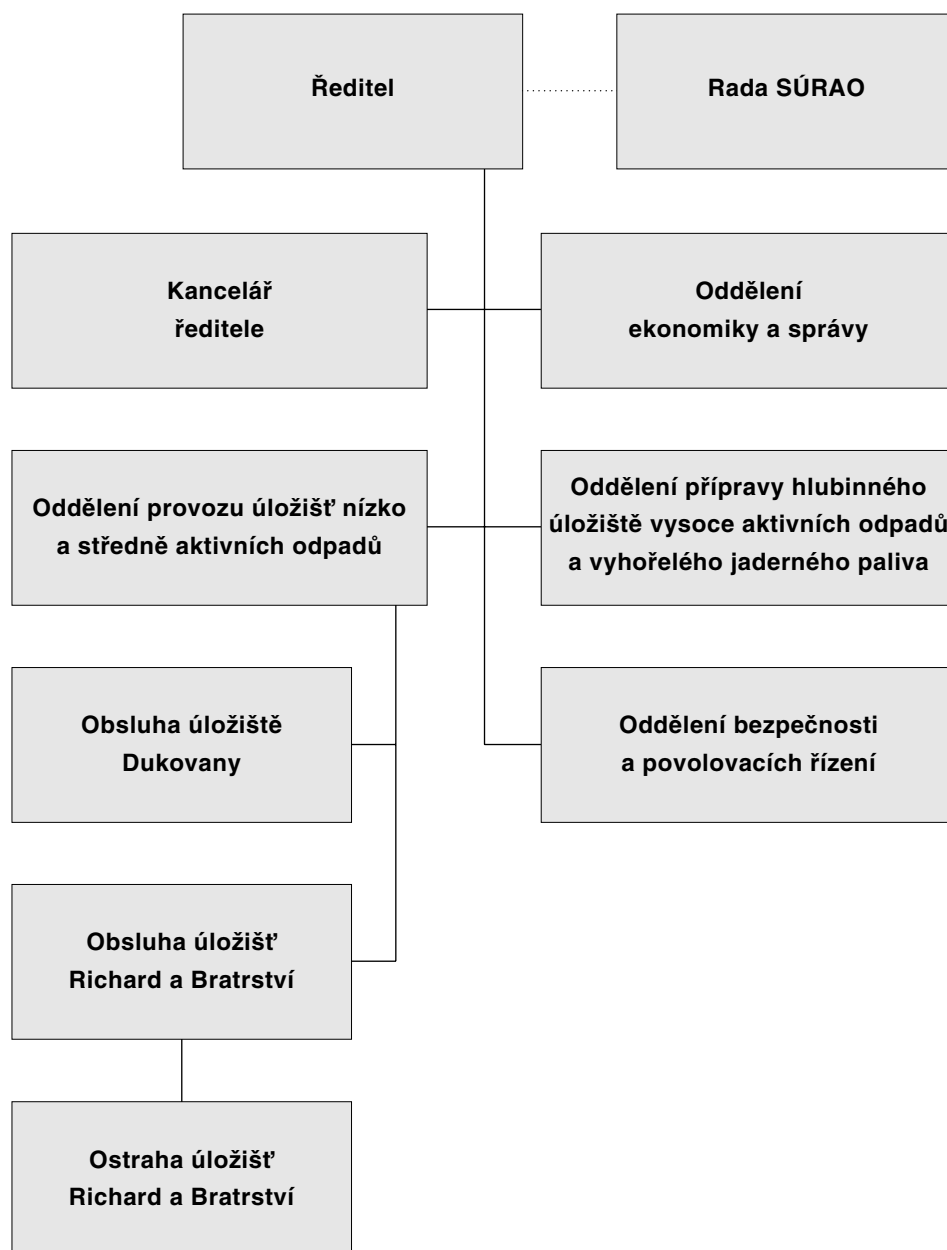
Ředitel

Rada SÚRAO

Kancelář ředitele

Oddělení ekonomiky a správy

Oddělení provozu úložišť nízko a středně aktivních odpadů

Oddělení přípravy hlubinného úložiště vysoce aktivních odpadů a vyhořelého jaderného paliva

Obsluha úložiště Dukovany

Oddělení bezpečnosti a povolovacích řízení

Obsluha úložišť Richard a Bratrství

Ostraha úložišť Richard a Bratrství